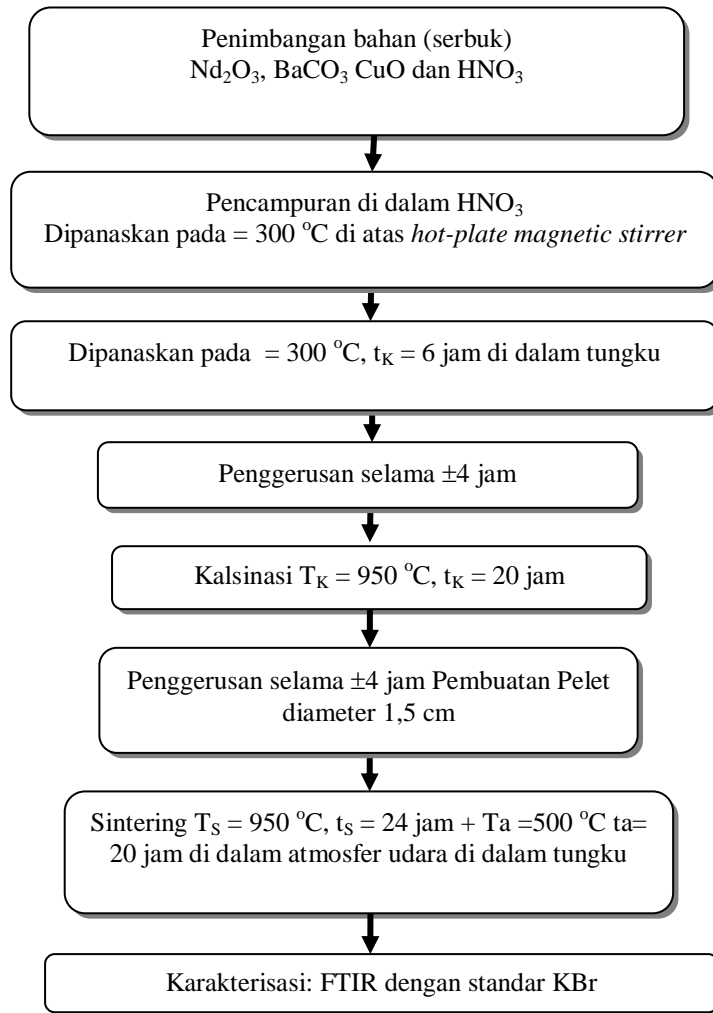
Penimbangan bahan (serbuk) $Nd_2O_3$, $BaCO_3$ CuO dan $HNO_3$

Pencampuran di dalam $HNO_3$
Dipanaskan pada = 300 $^oC$ di atas hot-plate magnetic stirrer

Dipanaskan pada = 300 $^oC$, $t_K$ = 6 jam di dalam tungku

Penggerusan selama ±4 jam

Kalsinasi $T_K$ = 950 $^oC$, $t_K$ = 20 jam

Penggerusan selama ±4 jam Pembuatan Pelet diameter 1,5 cm

Sintering $T_S$ = 950 $^oC$, $t_S$ = 24 jam + Ta =500 $^oC$ ta= 20 jam di dalam atmosfer udara di dalam tungku

Karakterisasi: FTIR dengan standar KBr